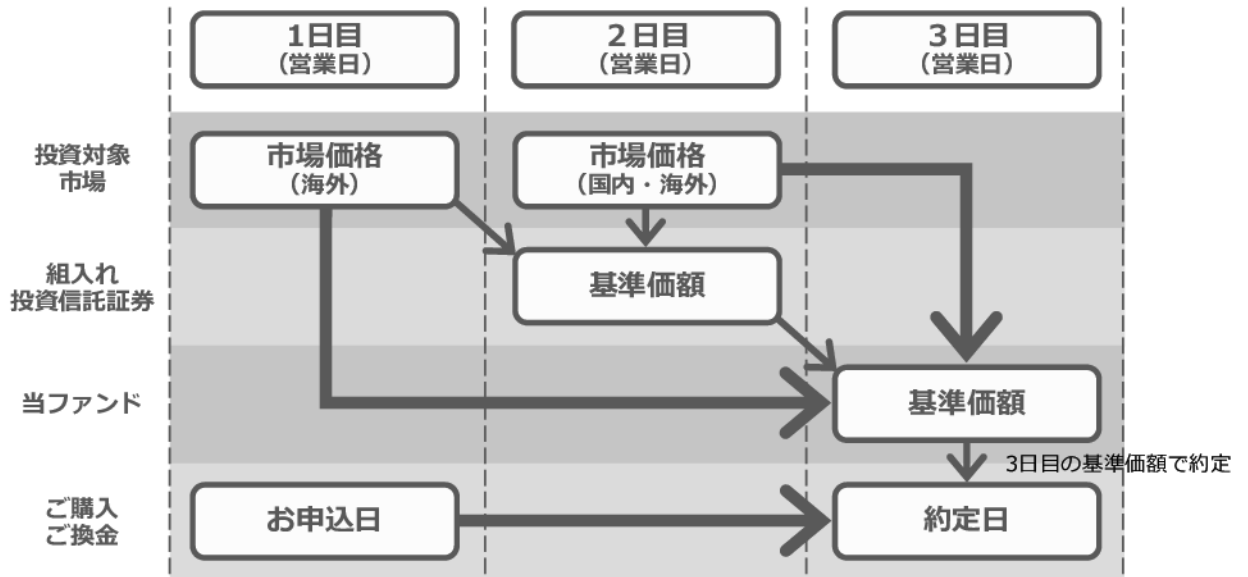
1日目
（営業日）

2日目
（営業日）

3日目
（営業日）

投資対象
市場

市場価格
（海外）

市場価格
（国内・海外）

組入れ
投資信託証券

基準価額

当ファンド

基準価額

3日目の基準価額で約定

ご購入
ご換金

お申込日

約定日